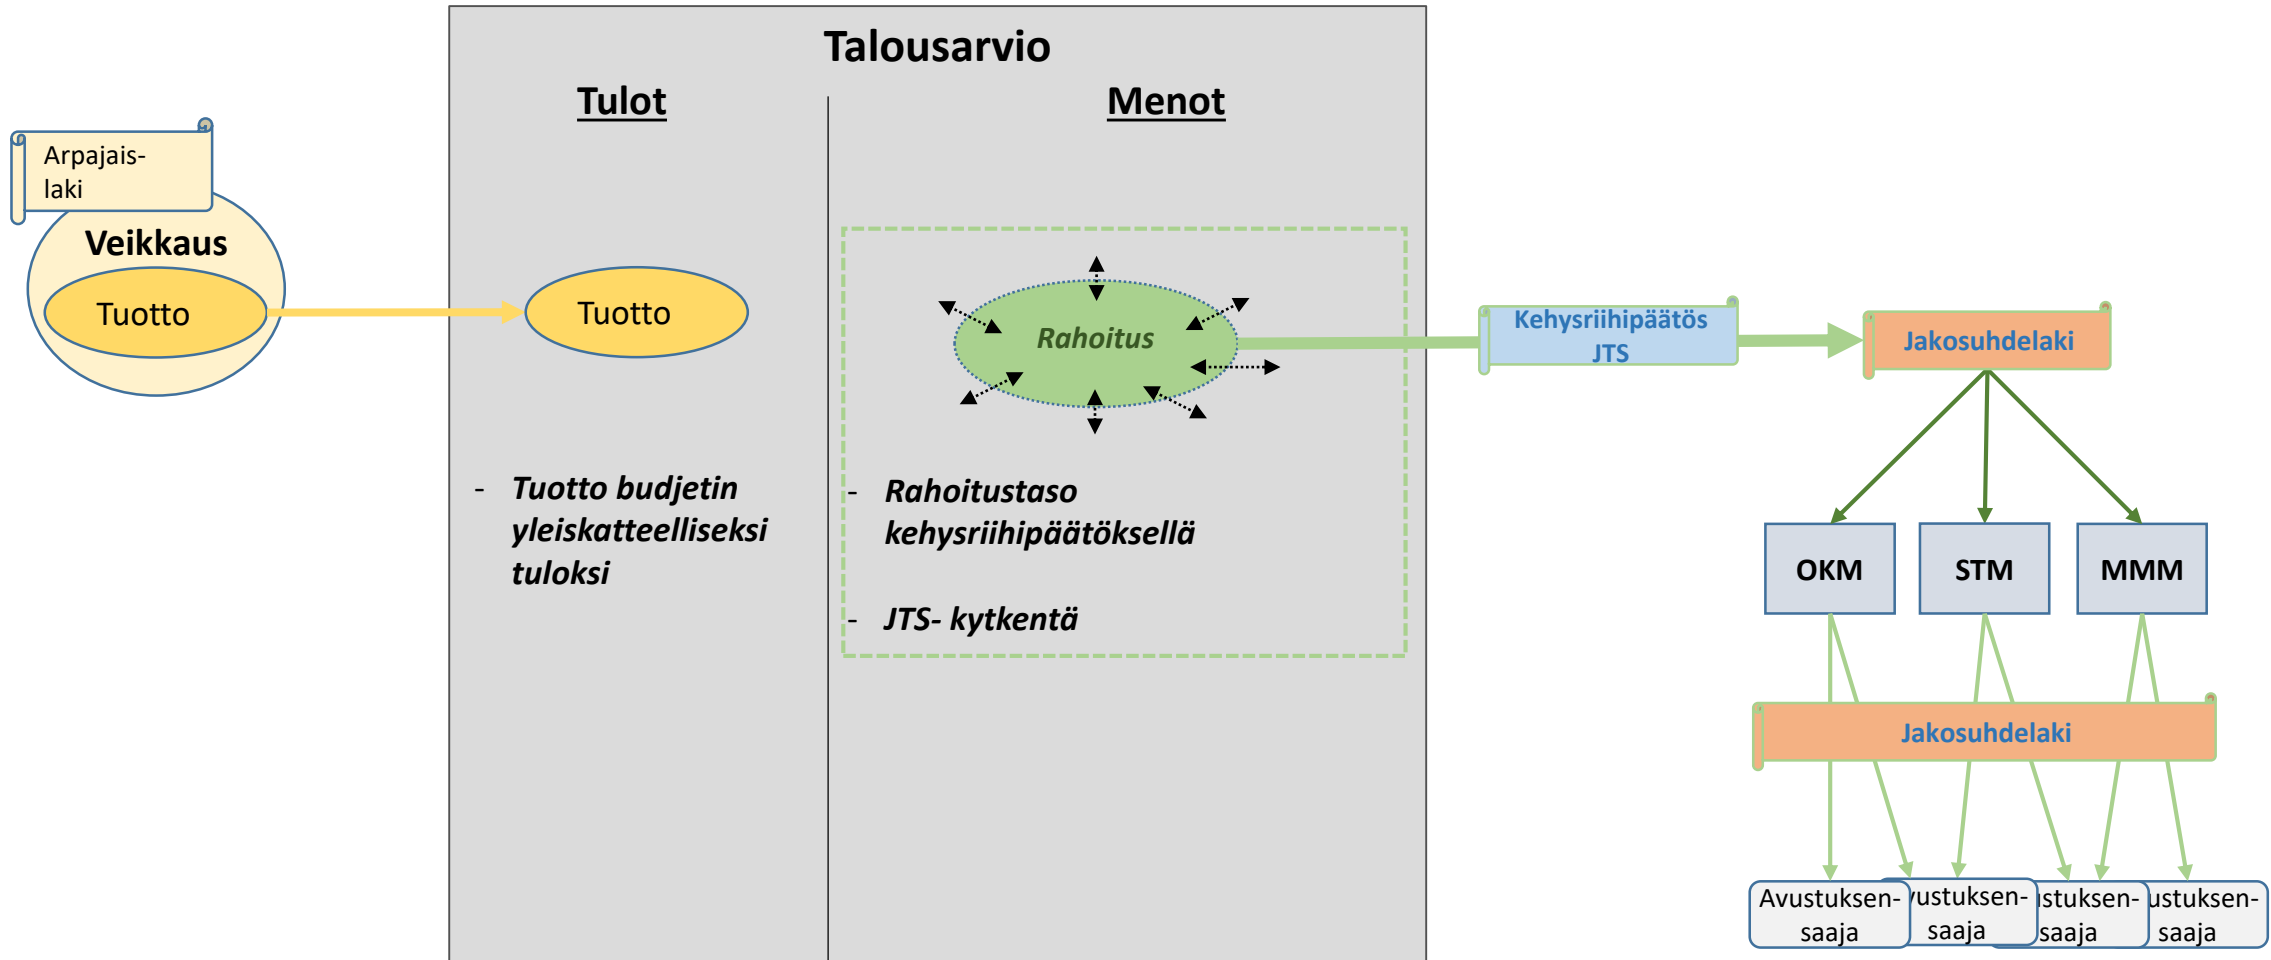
Arpajais-laki

Veikkaus

Tuotto

Talousarvio

Tulot

Menot

Tuotto

Rahoitus

- Tuotto budjetin yleiskatteelliseksi tuloksi

- Rahoitustaso kehysriihipäätöksellä

- JTS- kytkentä

Kehysriihipäätös JTS

Jakosuhdelaki

OKM

STM

MMM

Jakosuhdelaki

Avustuksen-saaja

ustuksen-saaja

stuksen-saaja

ustuksen-saaja